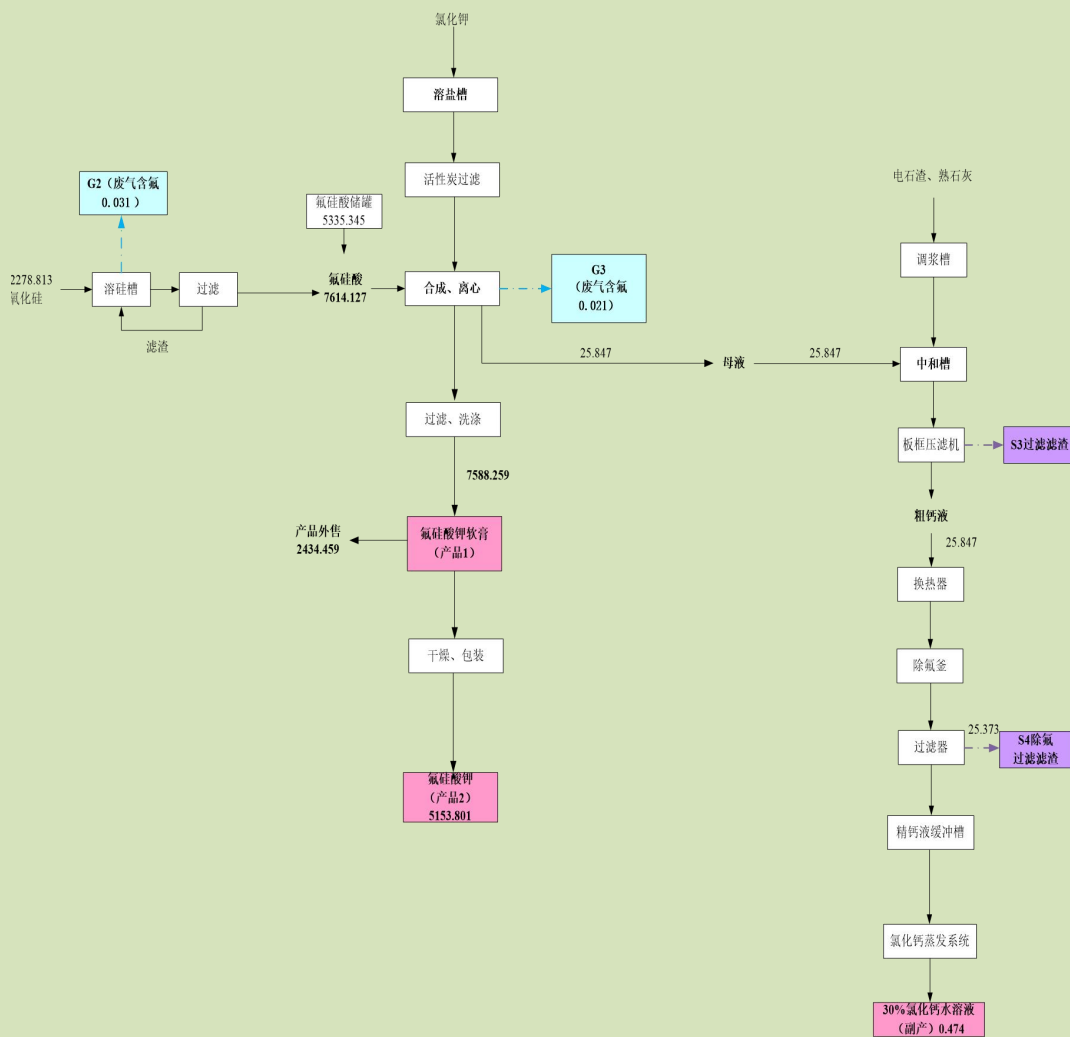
氯化钾

溶盐槽

活性炭过滤

G2（废气含氟 0.031）

氟硅酸储罐 5335.345

2278.813 氧化硅

溶硅槽

过滤

滤渣

氟硅酸 7614.127

合成、离心

G3（废气含氟 0.021）

25.847

母液

25.847

电石渣、熟石灰

调浆槽

中和槽

板框压滤机

S3过滤滤渣

过滤、洗涤

7588.259

产品外售 2434.459

氟硅酸钾软膏（产品1）

粗钙液

25.847

换热器

除氟釜

干燥、包装

25.373

过滤器

S4除氟过滤滤渣

氟硅酸钾（产品2）5153.801

精钙液缓冲槽

氯化钙蒸发系统

30%氯化钙水溶液（副产）0.474